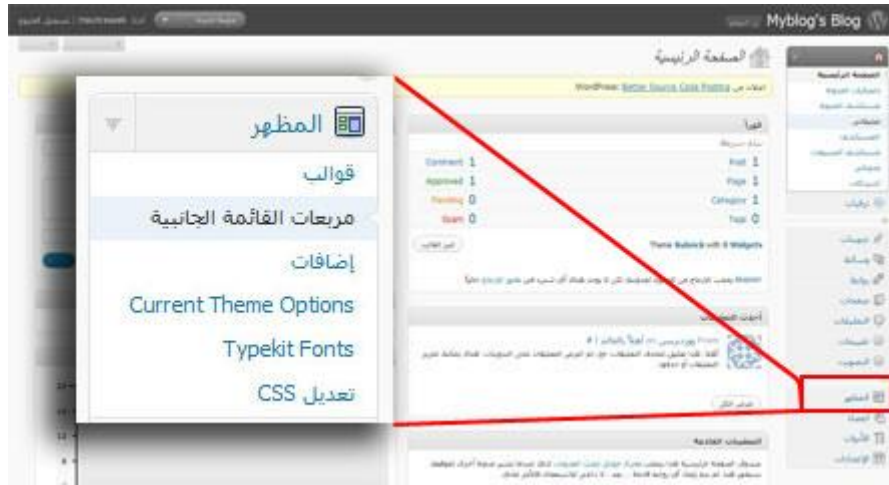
Myblog's Blog

الصفحة الرئيسية

المظهر

قوالب

مربعات القائمة الجانبية

إضافات

Current Theme Options

Typekit Fonts

تعديل CSS

WordPress: Better Source Code Posting

Post 1

Page 1

Category 1

Tags 0

Comment 1

Approved 1

Pending 0

Spam 0

Theme Bubble with 6 Widgets

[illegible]